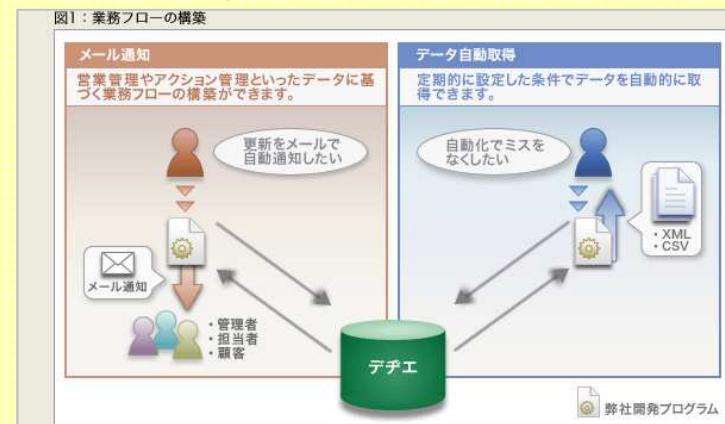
図1：業務フローの構築

メール通知

営業管理やアクション管理といったデータに基づく業務フローの構築ができます。

更新をメールで自動通知したい

メール通知

・管理者
・担当者
・顧客

データ自動取得

定期的に設定した条件でデータを自動的に取得できます。

自動化でミスをなくしたい

・XML
・CSV

デヂエ

弊社開発プログラム